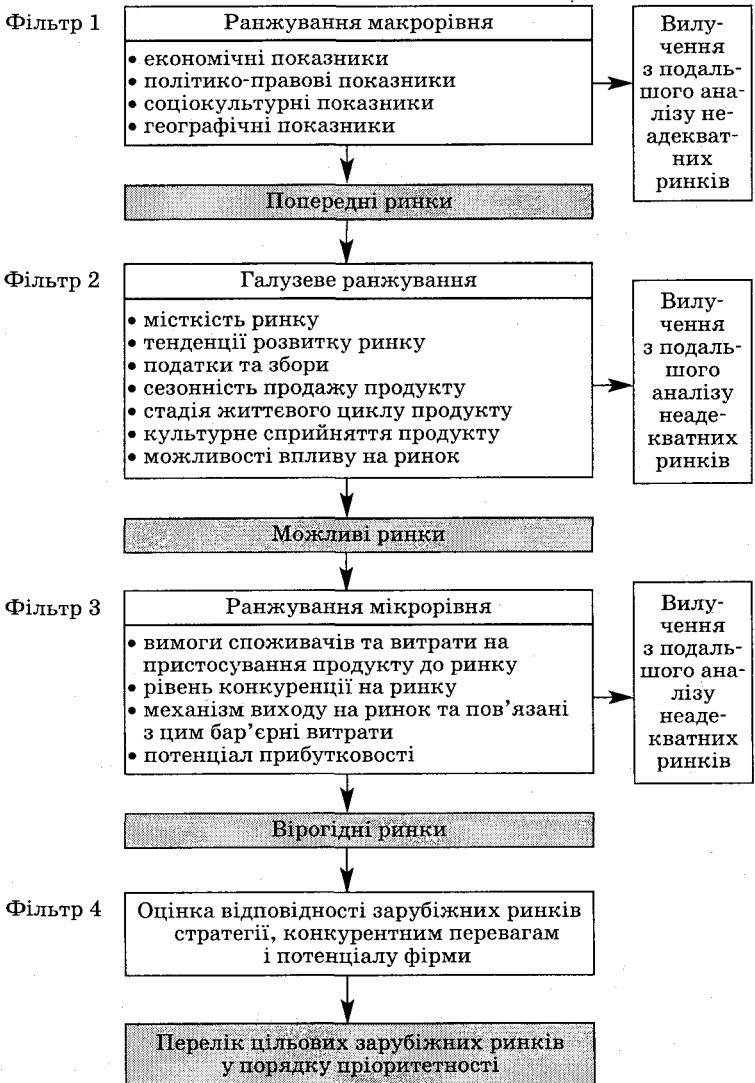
Фільтр 1

Ранжування макрорівня

• економічні показники
• політико-правові показники
• соціокультурні показники
• географічні показники

Вилучення з подальшого аналізу неадекватних ринків

Попередні ринки

Фільтр 2

Галузеве ранжування

• місткість ринку
• тенденції розвитку ринку
• податки та збори
• сезонність продажу продукту
• стадія життєвого циклу продукту
• культурне сприйняття продукту
• можливості впливу на ринок

Вилучення з подальшого аналізу неадекватних ринків

Можливі ринки

Фільтр 3

Ранжування мікрорівня

• вимоги споживачів та витрати на пристосування продукту до ринку
• рівень конкуренції на ринку
• механізм виходу на ринок та пов'язані з цим бар'єрні витрати
• потенціал прибутковості

Вилучення з подальшого аналізу неадекватних ринків

Вірогідні ринки

Фільтр 4

Оцінка відповідності зарубіжних ринків стратегії, конкурентним перевагам і потенціалу фірми

Перелік цільових зарубіжних ринків у порядку пріоритетності